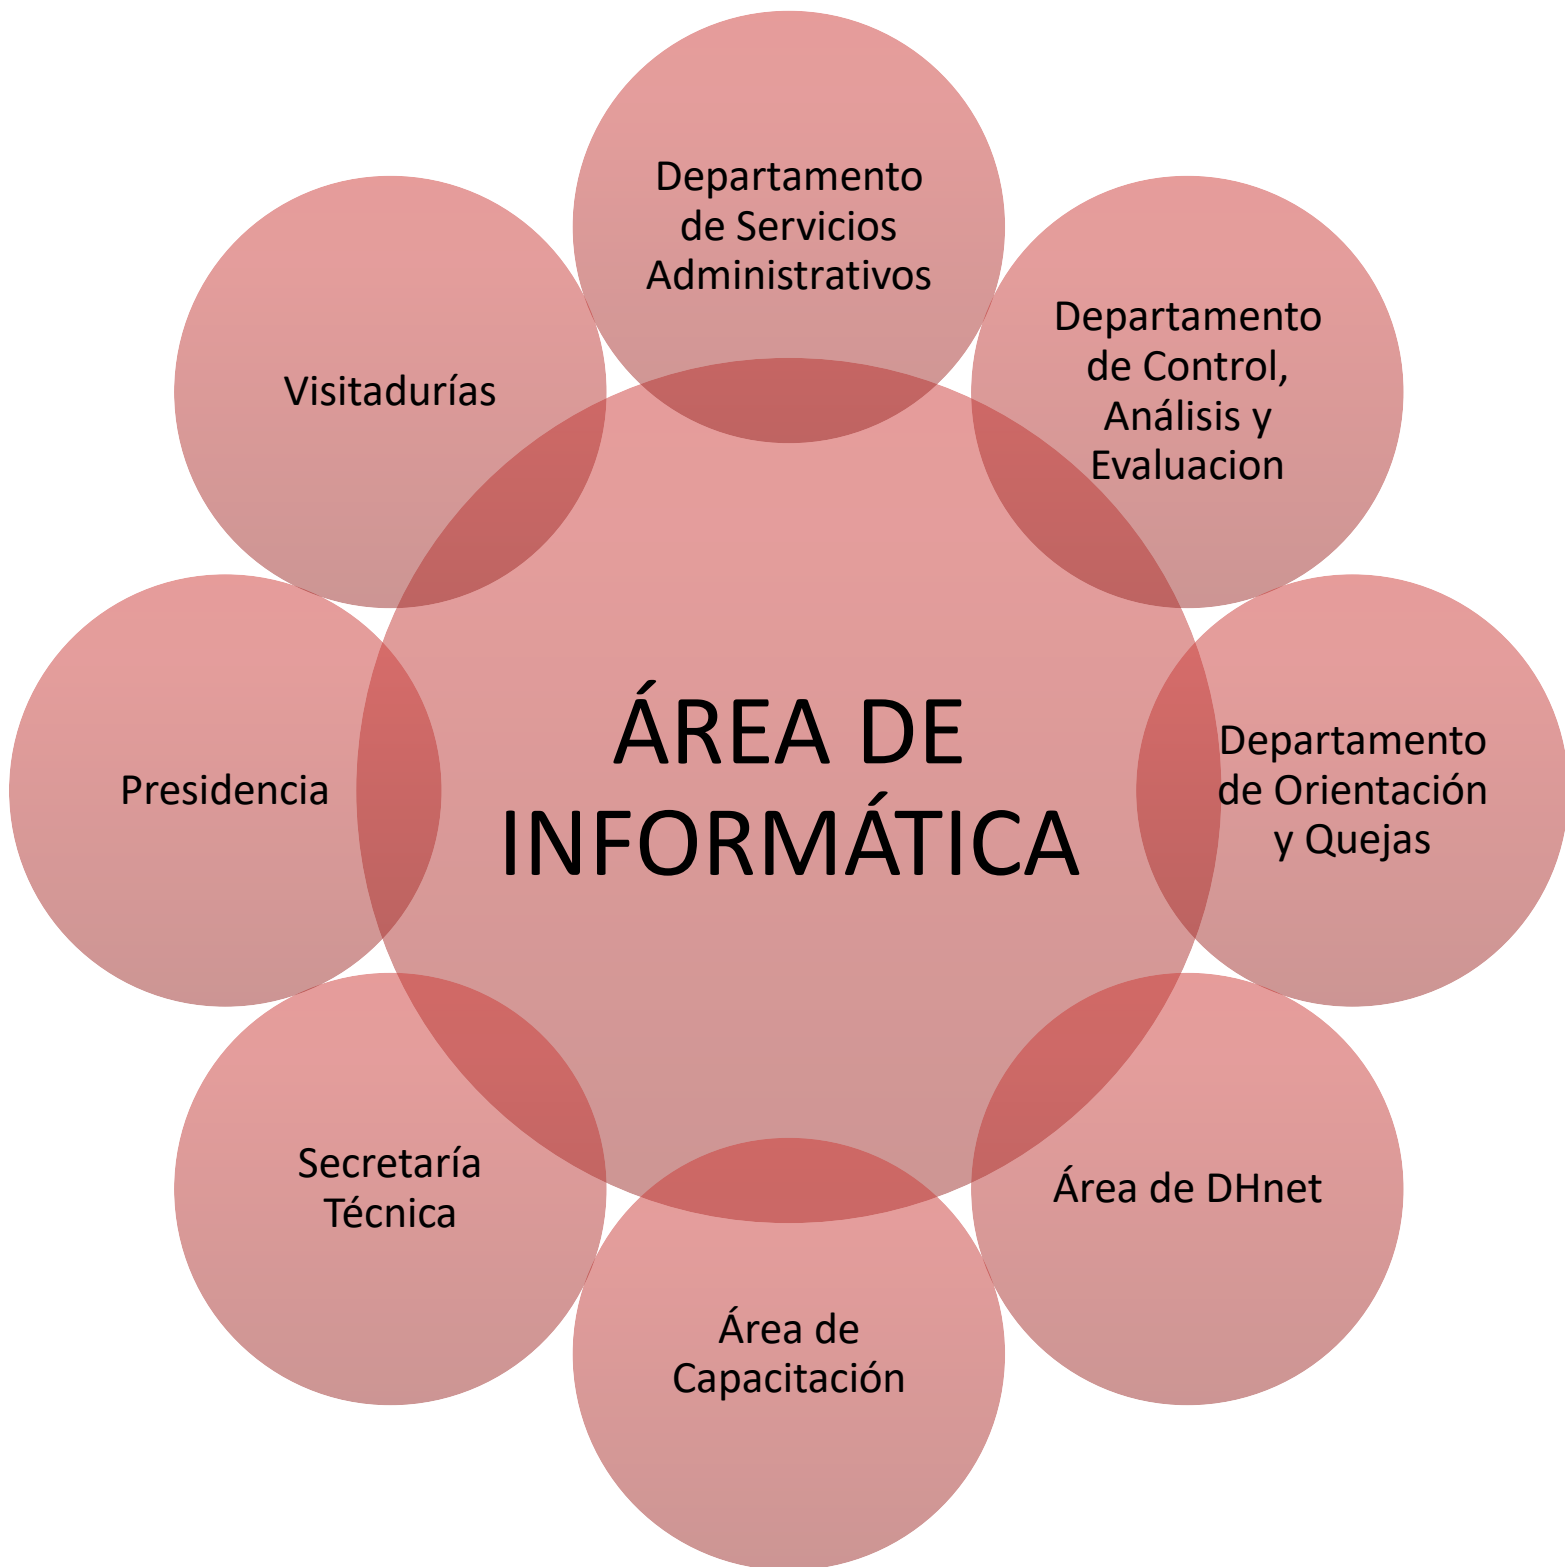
ÁREA DE INFORMÁTICA

Departamento de Servicios Administrativos

Departamento de Control, Análisis y Evaluacion

Departamento de Orientación y Quejas

Área de DHnet

Área de Capacitación

Secretaría Técnica

Presidencia

Visitadurías